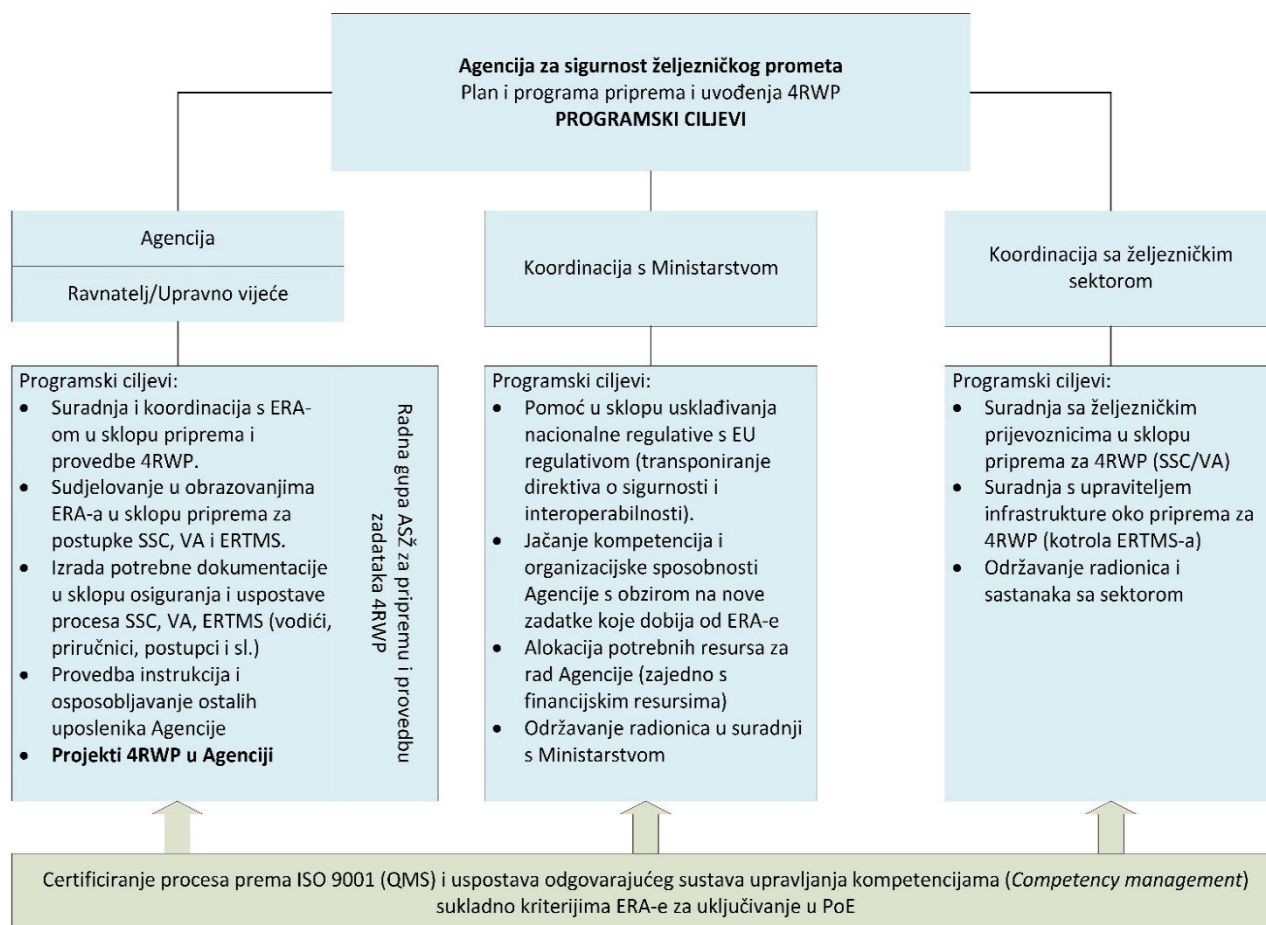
**Agencija za sigurnost željezničkog prometa**
Plan i programa priprema i uvođenja 4RWP
**PROGRAMSKI CILJEVI**

Agencija

Ravnatelj/Upravno vijeće

Koordinacija s Ministarstvom

Koordinacija sa željezničkim sektorom

Programski ciljevi:
- Suradnja i koordinacija s ERA-om u sklopu priprema i provedbe 4RWP.
- Sudjelovanje u obrazovanjima ERA-a u sklopu pripremа za postupke SSC, VA i ERTMS.
- Izrada potrebne dokumentacije u sklopu osiguranja i uspostave procesa SSC, VA, ERTMS (vodići, priručnici, postupci i sl.)
- Provedba instrukcija i osposobljavanje ostalih uposlenika Agencije
- **Projekti 4RWP u Agenciji**

Radna gupa ASŽ za pripremu i provedbu zadataka 4RWP

Programski ciljevi:
- Pomoć u sklopu usklađivanja nacionalne regulative s EU regulativom (transponiranje direktiva o sigurnosti i interoperabilnosti).
- Jačanje kompetencija i organizacijske sposobnosti Agencije s obzirom na nove zadatke koje dobija od ERA-e
- Alokacija potrebnih resursa za rad Agencije (zajedno s financijskim resursima)
- Održavanje radionica u suradnji s Ministarstvom

Programski ciljevi:
- Suradnja sa željezničkim prijevoznicima u sklopu priprema za 4RWP (SSC/VA)
- Suradnja s upraviteljem infrastrukture oko priprema za 4RWP (kotrola ERTMS-a)
- Održavanje radionica i sastanaka sa sektorom

Certificiranje procesa prema ISO 9001 (QMS) i uspostava odgovarajućeg sustava upravljanja kompetencijama (*Competency management*) sukladno kriterijima ERA-e za uključivanje u PoE